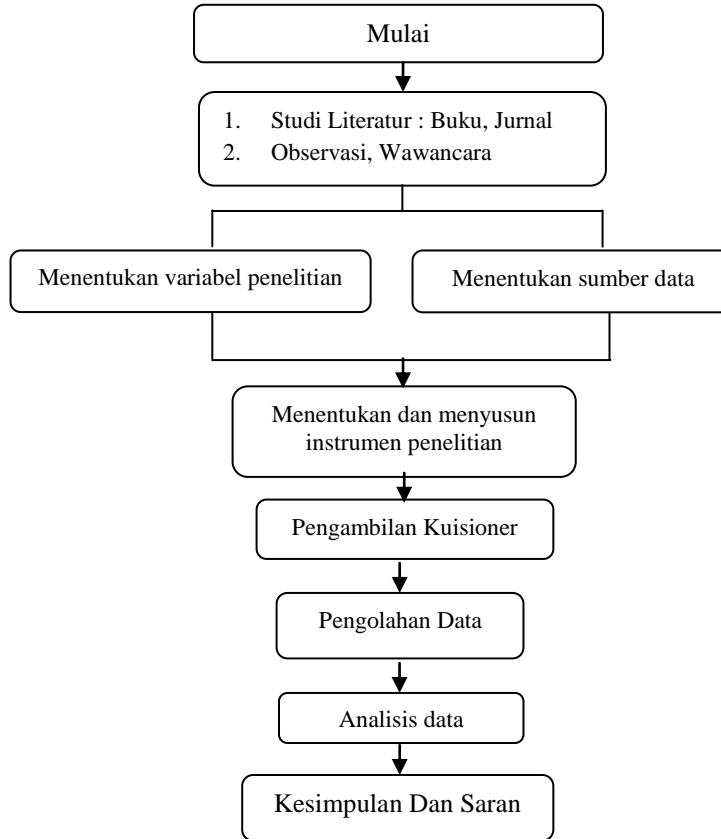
Mulai

1. Studi Literatur : Buku, Jurnal
2. Observasi, Wawancara

Menentukan variabel penelitian

Menentukan sumber data

Menentukan dan menyusun instrumen penelitian

Pengambilan Kuisioner

Pengolahan Data

Analisis data

Kesimpulan Dan Saran